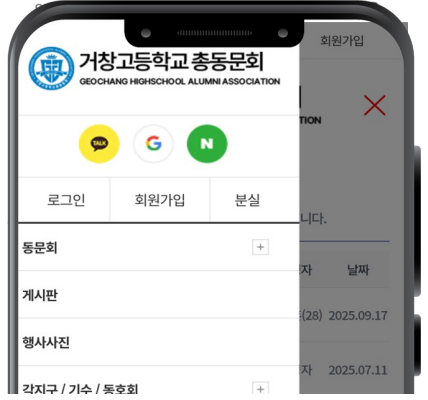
회원가입

거창고등학교 총동문회
GEOCHANG HIGHSCHOOL ALUMNI ASSOCIATION

TALK
G
N

로그인
회원가입
분실

동문회
+

게시판

행사사진

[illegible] / 기수 / 동호회
+

ATION

니다.

자
날짜

(28)
2025.09.17

자
2025.07.11